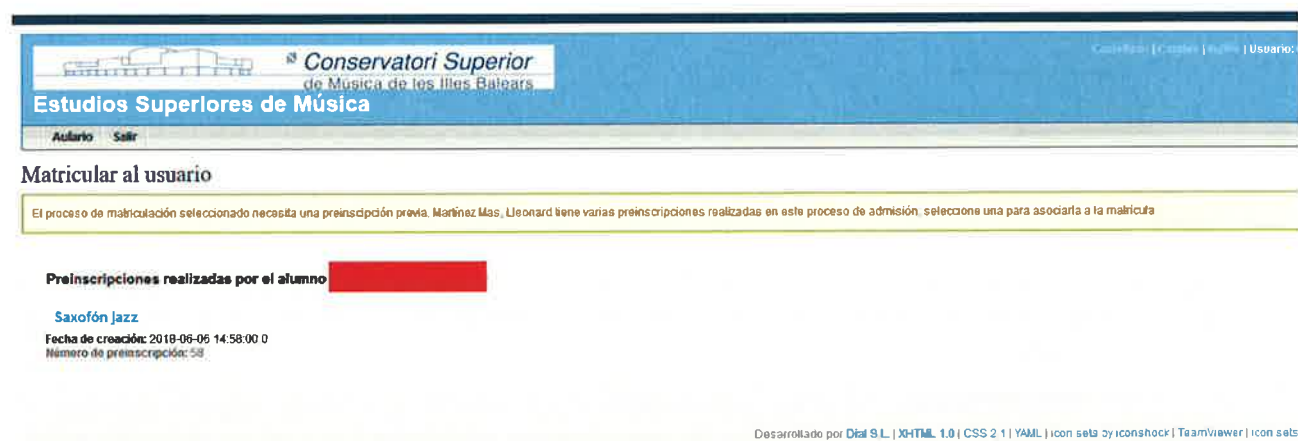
Conservatori Superior
de Música de les Illes Balears

Estudios Superiores de Música

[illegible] | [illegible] | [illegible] | Usuario: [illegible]

Aulario Salir

Matricular al usuario

El proceso de matriculación seleccionado necesita una preinscripción previa. Martinez Mas, Lleonard tiene varias preinscripciones realizadas en este proceso de admisión, seleccione una para asociarla a la matricula

Preinscripciones realizadas por el alumno

Saxofón Jazz
Fecha de creación: 2018-06-06 14:58:00 0
Número de preinscripción: 58

Desarrollado por Dial S.L. | XHTML 1.0 | CSS 2.1 | YAML | Icon sets by Iconshock | TeamViewer | Icon sets